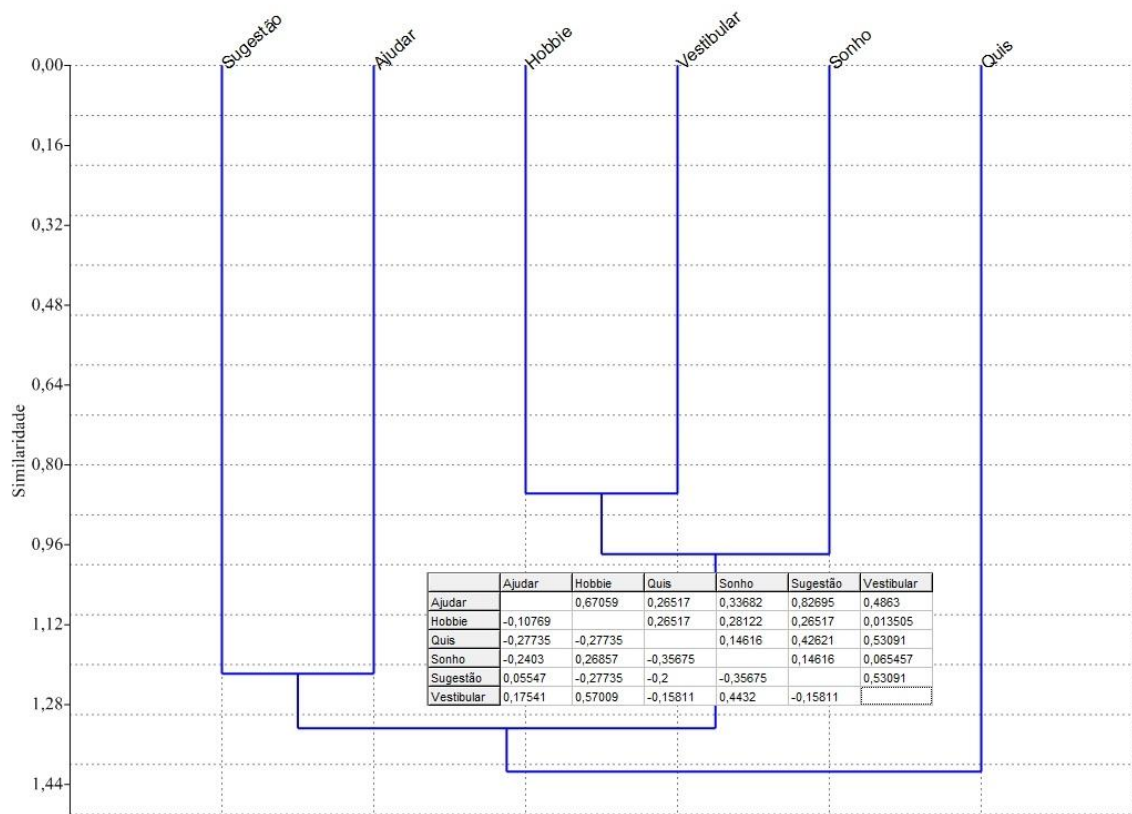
Sugestão Ajudar Hobbie Vestibular Sonho Quis

0,00
0,16
0,32
0,48
0,64
0,80
0,96
1,12
1,28
1,44

Similaridade

| | Ajudar | Hobbie | Quis | Sonho | Sugestão | Vestibular |
|---|---|---|---|---|---|---|
| Ajudar | | 0,67059 | 0,26517 | 0,33682 | 0,82695 | 0,4863 |
| Hobbie | -0,10769 | | 0,26517 | 0,28122 | 0,26517 | 0,013505 |
| Quis | -0,27735 | -0,27735 | | 0,14616 | 0,42621 | 0,53091 |
| Sonho | -0,2403 | 0,26857 | -0,35675 | | 0,14616 | 0,065457 |
| Sugestão | 0,05547 | -0,27735 | -0,2 | -0,35675 | | 0,53091 |
| Vestibular | 0,17541 | 0,57009 | -0,15811 | 0,4432 | -0,15811 | |